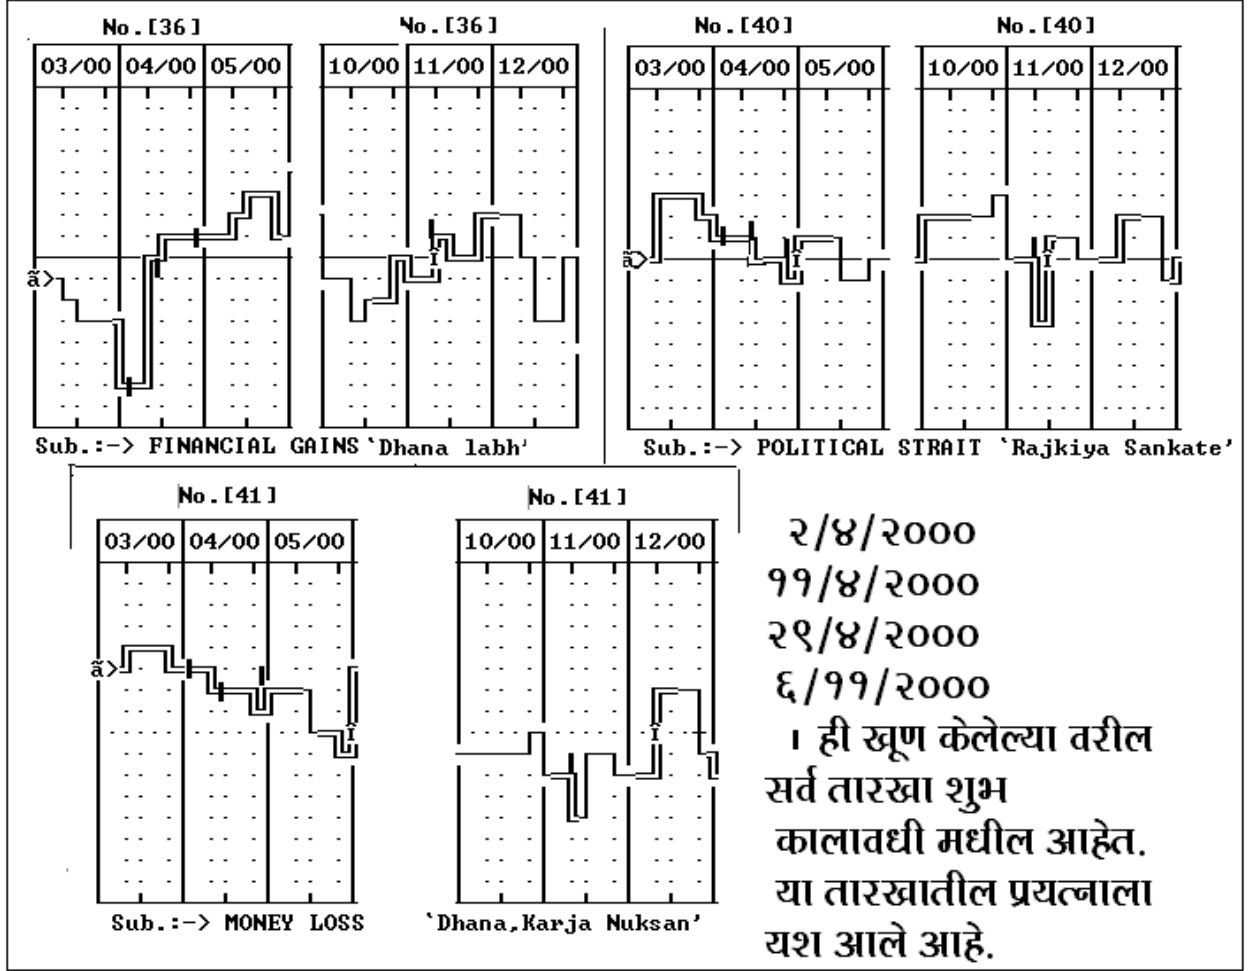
No.[36]

03/00 | 04/00 | 05/00

ã>

No.[36]

10/00 | 11/00 | 12/00

I

Sub.:-> FINANCIAL GAINS 'Dhana labh'

No.[40]

03/00 | 04/00 | 05/00

ã>

I

No.[40]

10/00 | 11/00 | 12/00

I

Sub.:-> POLITICAL STRAIT 'Rajkiya Sankate'

No.[41]

03/00 | 04/00 | 05/00

ã>

I

No.[41]

10/00 | 11/00 | 12/00

I

Sub.:-> MONEY LOSS 'Dhana,Karja Nuksan'

२/४/२०००
११/४/२०००
२९/४/२०००
६/११/२०००
। ही खूण केलेल्या वरील सर्व तारखा शुभ कालावधी मधील आहेत. या तारखातील प्रयत्नाला यश आले आहे.